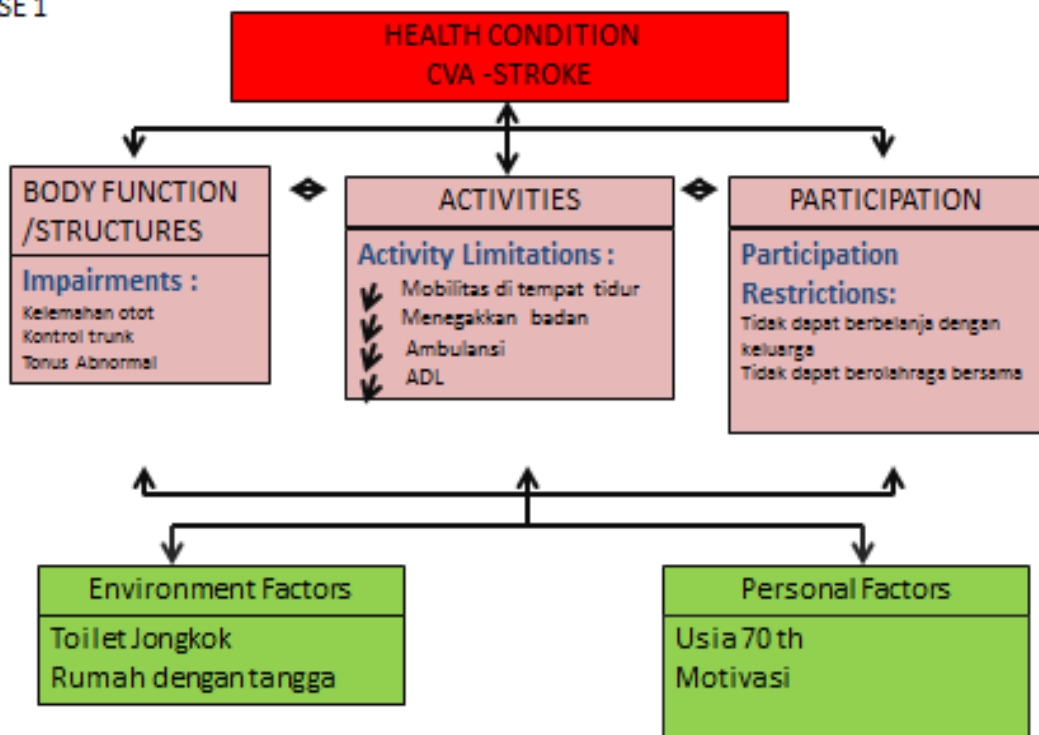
SE 1

HEALTH CONDITION
CVA -STROKE

BODY FUNCTION /STRUCTURES

Impairments :
Kelemahan otot
Kontrol trunk
Tonus Abnormal

ACTIVITIES

Activity Limitations :
Mobilitas di tempat tidur
Menegakkan badan
Ambulansi
ADL

PARTICIPATION

Participation Restrictions:
Tidak dapat berbelanja dengan keluarga
Tidak dapat berolahraga bersama

Environment Factors
Toilet Jongkok
Rumah dengan tangga

Personal Factors
Usia 70 th
Motivasi